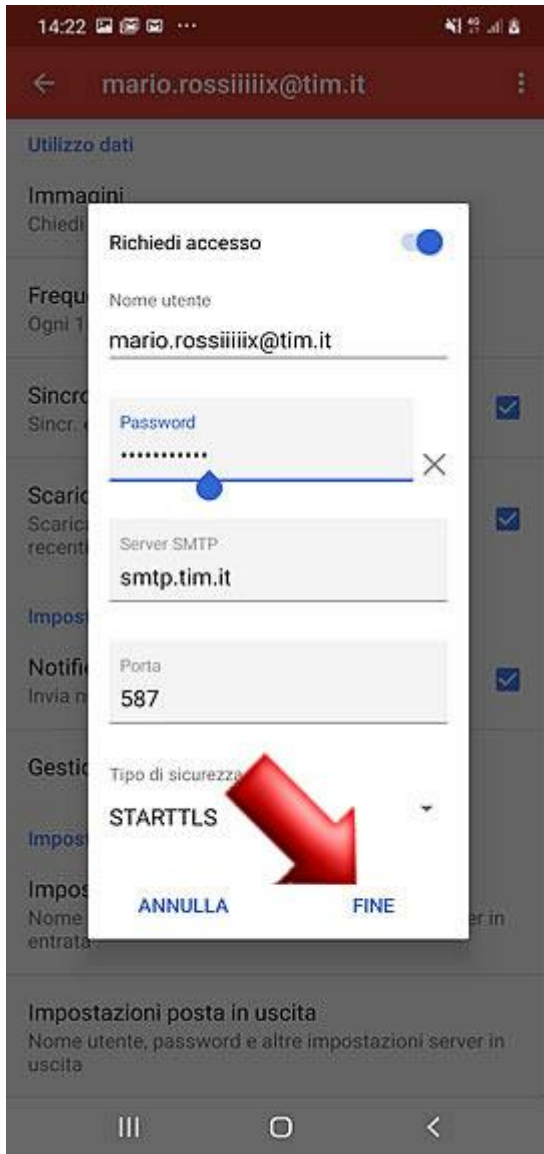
14:22

mario.rossiiiiix@tim.it

Utilizzo dati

Immagini
Chiedi

Frequ
Ogni 1

Sincr
Sincr.

Scaric
Scaric
recent

Impost

Notifi
Invia n

Gestio

Impost

Impos
Nome
entrata

Richiedi accesso

Nome utente
mario.rossiiiiix@tim.it

Password
•••••••••••

Server SMTP
smtp.tim.it

Porta
587

Tipo di sicurezza
STARTTLS

ANNULLA
FINE

rver in

Impostazioni posta in uscita
Nome utente, password e altre impostazioni server in uscita